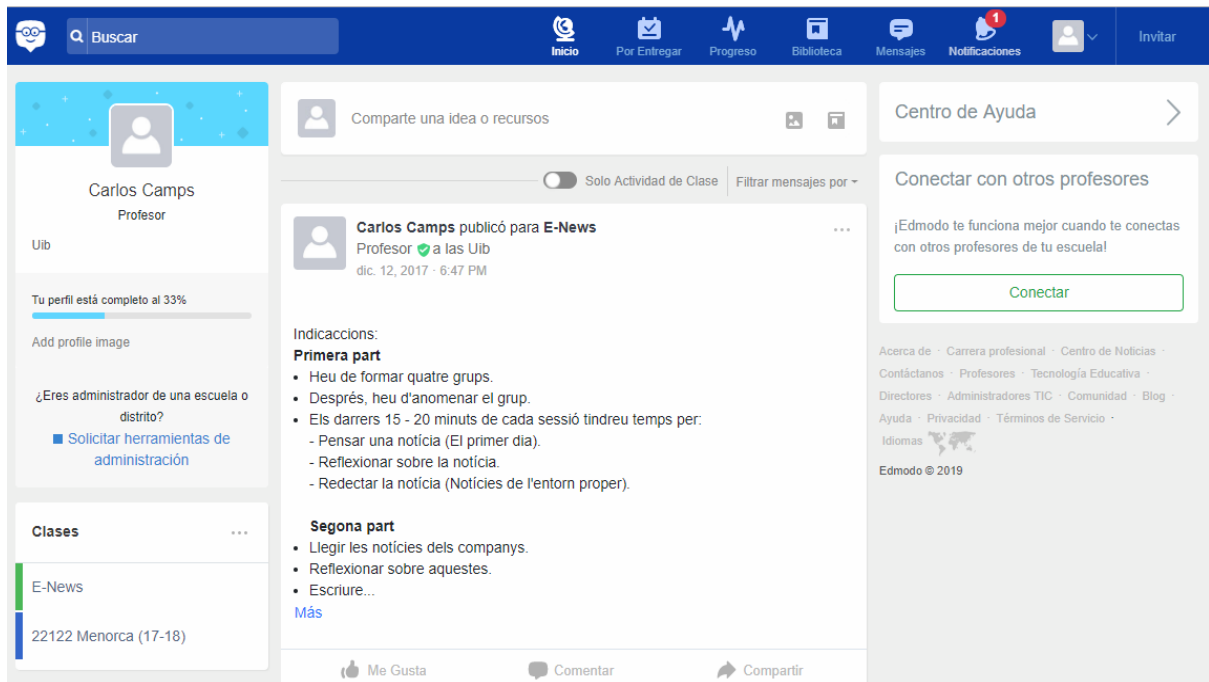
Buscar

Inicio Por Entregar Progreso Biblioteca Mensajes 1 Notificaciones Invitar

Carlos Camps
Profesor
Uib

Tu perfil está completo al 33%

Add profile image

¿Eres administrador de una escuela o distrito?
Solicitar herramientas de administración

Clases ...
E-News
22122 Menorca (17-18)

Comparte una idea o recursos

Solo Actividad de Clase Filtrar mensajes por

Carlos Camps publicó para E-News
Profesor a las Uib
dic. 12, 2017 · 6:47 PM ...

Indicaccions:
Primera part
• Heu de formar quatre grups.
• Després, heu d'anomenar el grup.
• Els darrers 15 - 20 minuts de cada sessió tindreu temps per:
- Pensar una notícia (El primer dia).
- Reflexionar sobre la notícia.
- Redectar la notícia (Notícies de l'entorn proper).

Segona part
• Llegir les notícies dels companys.
• Reflexionar sobre aquestes.
• Escriure...
Más

Me Gusta Comentar Compartir

Centro de Ayuda

Conectar con otros profesores

¡Edmodo te funciona mejor cuando te conectas con otros profesores de tu escuela!

Conectar

Acerca de · Carrera profesional · Centro de Noticias · Contáctanos · Profesores · Tecnología Educativa · Directores · Administradores TIC · Comunidad · Blog · Ayuda · Privacidad · Términos de Servicio · Idiomas
Edmodo © 2019